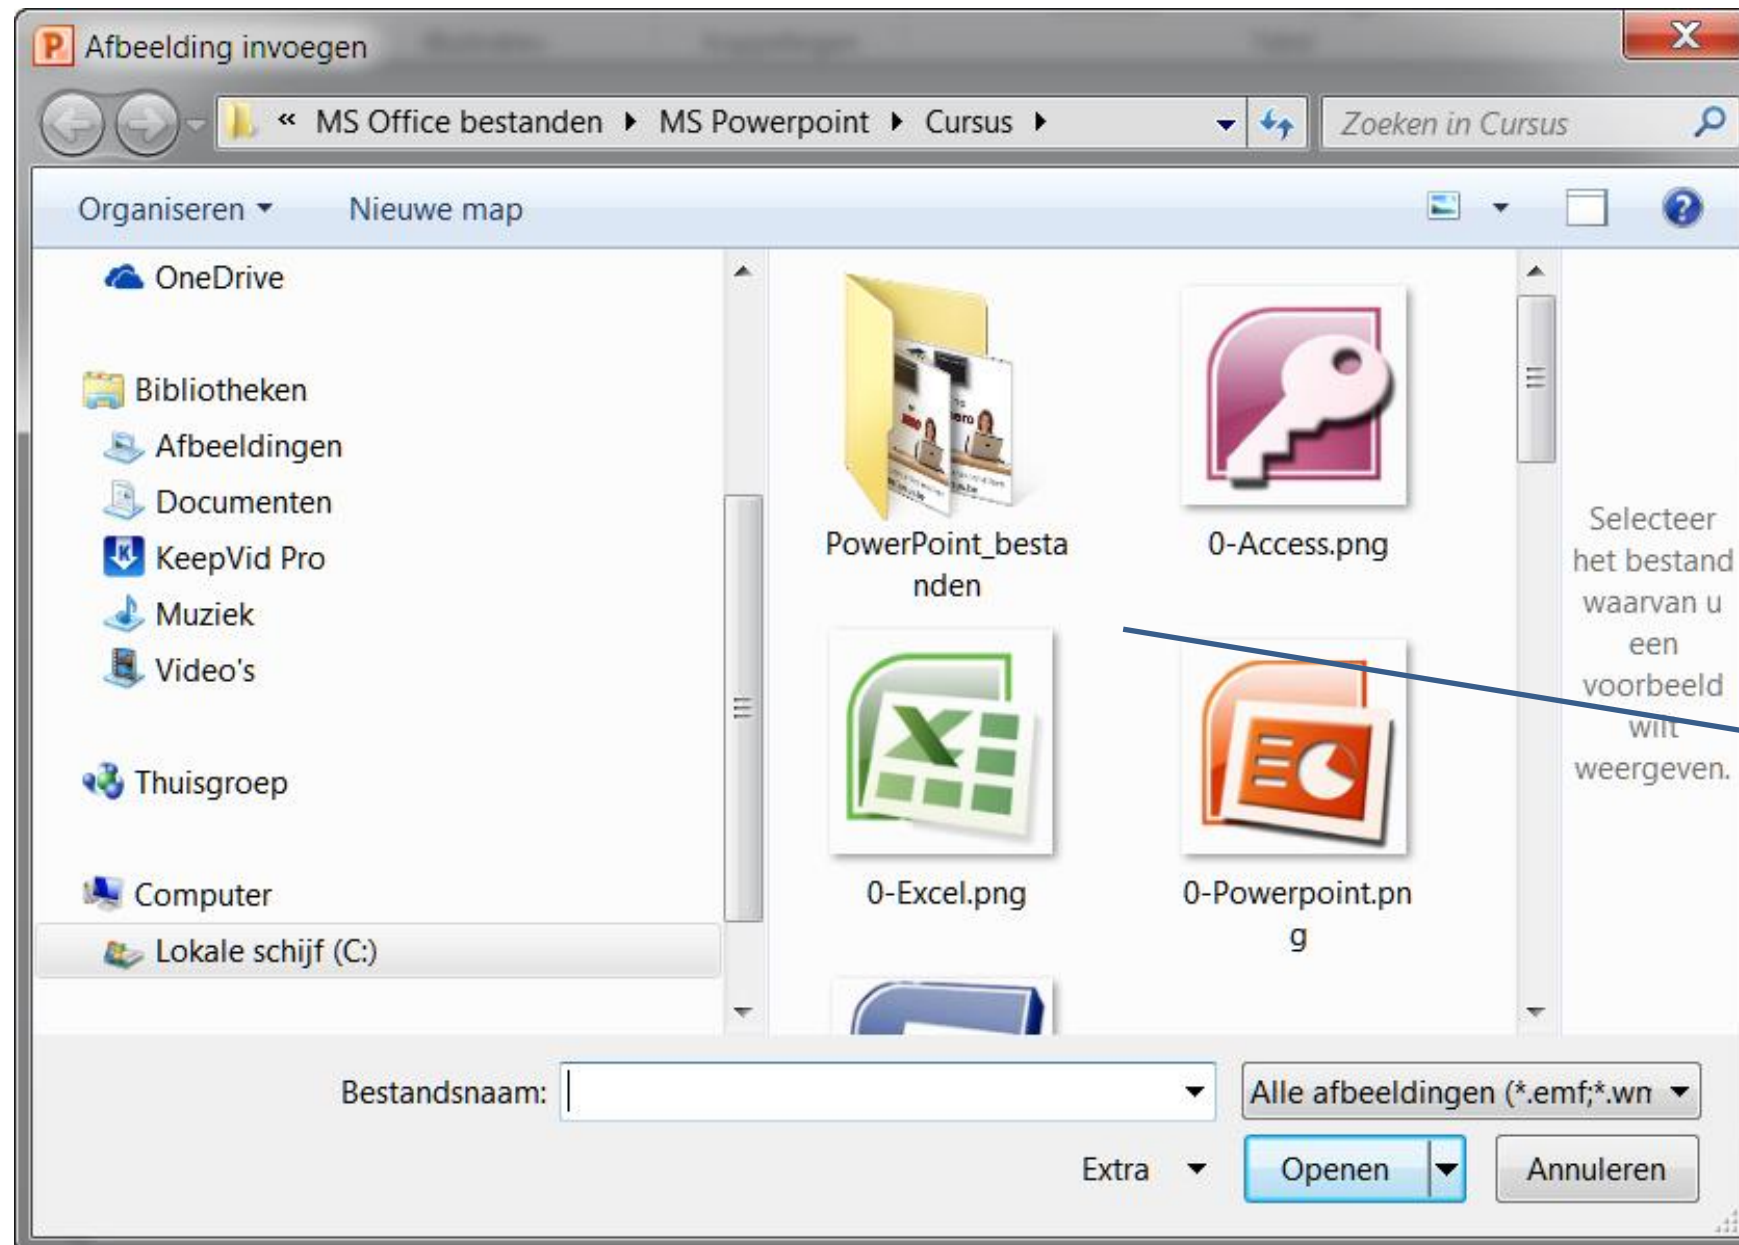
Afbeelding invoegen

« MS Office bestanden ▸ MS Powerpoint ▸ Cursus ▸

Zoeken in Cursus

Organiseren ▾ Nieuwe map

OneDrive

Bibliotheken
Afbeeldingen
Documenten
KeepVid Pro
Muziek
Video's

Thuisgroep

Computer
Lokale schijf (C:)

PowerPoint_bestanden

0-Access.png

0-Excel.png

0-Powerpoint.png

Selecteer het bestand waarvan u een voorbeeld wilt weergeven.

Bestandsnaam:

Alle afbeeldingen (*.emf;*.wn

Extra

Openen

Annuleren